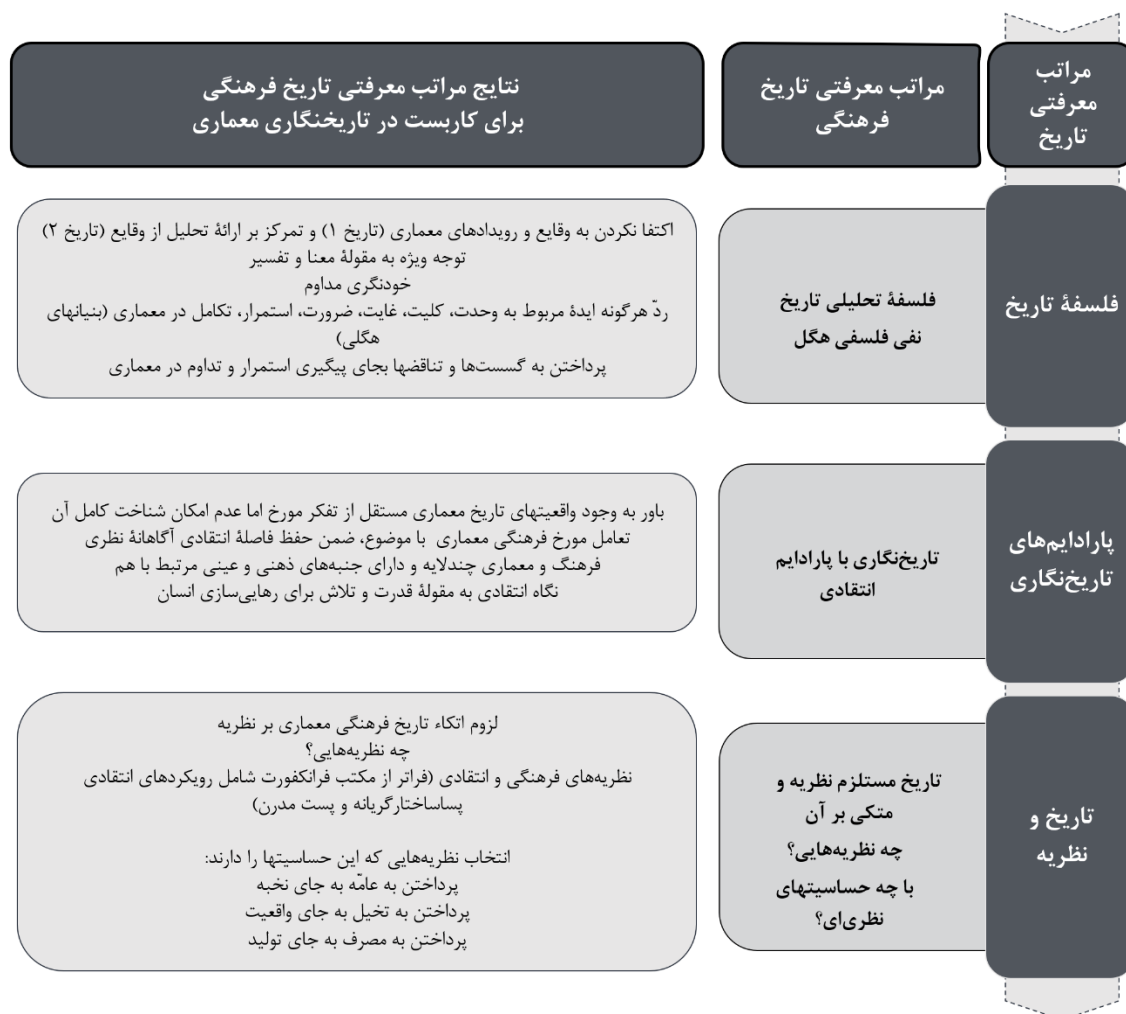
مراتب معرفتی تاریخ

مراتب معرفتی تاریخ فرهنگی

نتایج مراتب معرفتی تاریخ فرهنگی برای کاربست در تاریخنگاری معماری

فلسفۀ تاریخ

فلسفۀ تحلیلی تاریخ
نفی فلسفی هگل

اکتفا نکردن به وقایع و رویدادهای معماری (تاریخ ۱) و تمرکز بر ارائۀ تحلیل از وقایع (تاریخ ۲)
توجه ویژه به مقولۀ معنا و تفسیر
خودنگری مداوم
ردّ هرگونه ایدۀ مربوط به وحدت، کلیت، غایت، ضرورت، استمرار، تکامل در معماری (بنیانهای هگلی)
پرداختن به گسستها و تناقضها بجای پیگیری استمرار و تداوم در معماری

پارادایم‌های تاریخنگاری

تاریخنگاری با پارادایم انتقادی

باور به وجود واقعیتهای تاریخ معماری مستقل از تفکر مورخ اما عدم امکان شناخت کامل آن
تعامل مورخ فرهنگی معماری با موضوع، ضمن حفظ فاصلۀ انتقادی آگاهانۀ نظری
فرهنگ و معماری چندلایه و دارای جنبه‌های ذهنی و عینی مرتبط با هم
نگاه انتقادی به مقولۀ قدرت و تلاش برای رهایی‌سازی انسان

تاریخ و نظریه

تاریخ مستلزم نظریه و متکی بر آن
چه نظریه‌هایی؟
با چه حساسیتهای نظری‌ای؟

لزوم اتکاء تاریخ فرهنگی معماری بر نظریه
چه نظریه‌هایی؟
نظریه‌های فرهنگی و انتقادی (فراتر از مکتب فرانکفورت شامل رویکردهای انتقادی پساساختارگریانه و پست مدرن)

انتخاب نظریه‌هایی که این حساسیتها را دارند:
پرداختن به عامّه به جای نخبه
پرداختن به تخیل به جای واقعیت
پرداختن به مصرف به جای تولید